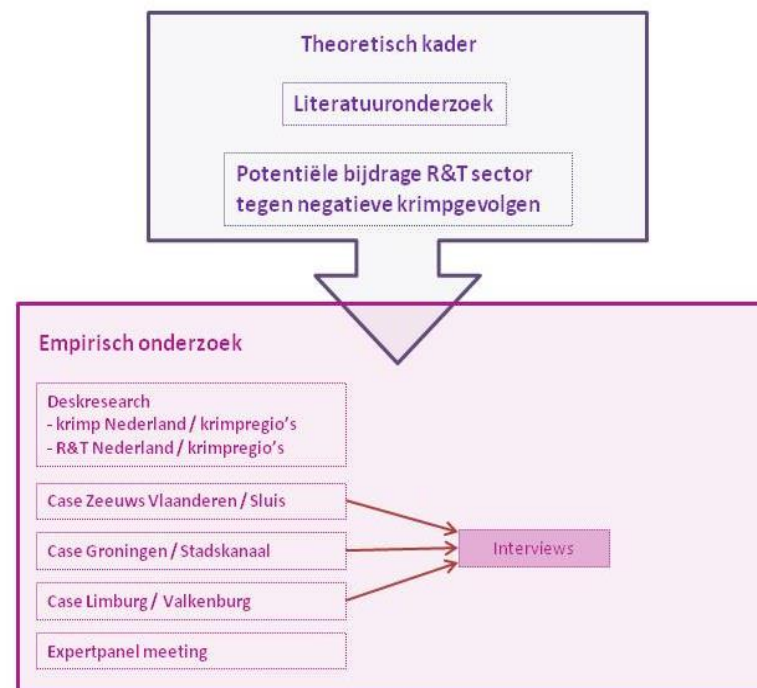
Theoretisch kader

Literatuuronderzoek

Potentiële bijdrage R&T sector tegen negatieve krimpgevolgen

Empirisch onderzoek

Deskresearch
- krimp Nederland / krimpregio's
- R&T Nederland / krimpregio's

Case Zeeuws Vlaanderen / Sluis

Case Groningen / Stadskanaal

Case Limburg / Valkenburg

Expertpanel meeting

Interviews